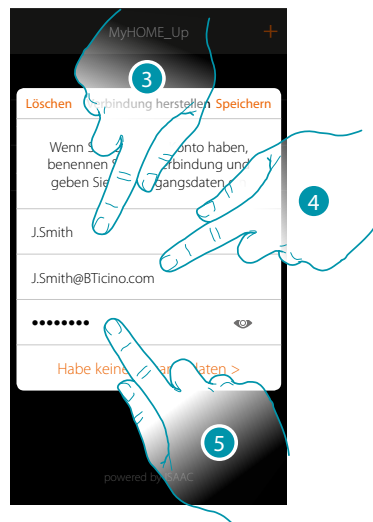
MyHOME_Up

+

3

Löschen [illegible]rbindung herstellen Speichern

Wenn S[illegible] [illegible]onto haben, benennen S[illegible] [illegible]rbindung und geben Sie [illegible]gangsdaten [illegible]

4

J.Smith

J.Smith@BTicino.com

•••••••••

Habe keine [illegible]daten >

5

powered by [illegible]AAC